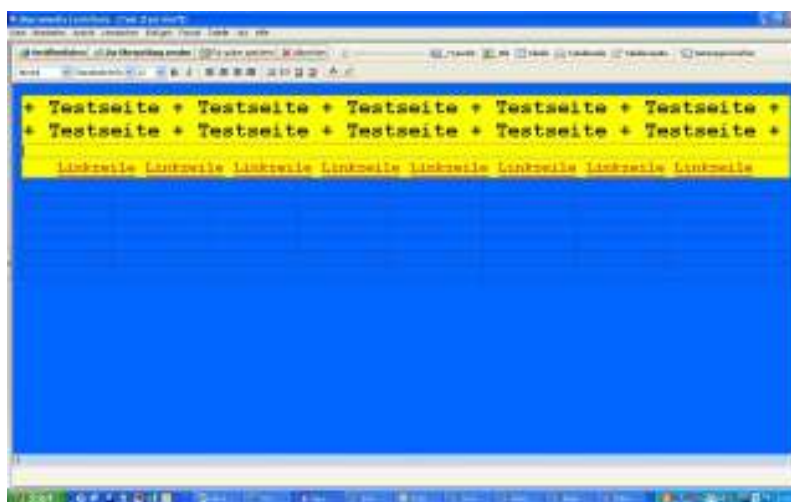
+ Testseite + Testseite + Testseite + Testseite + Testseite +
+ Testseite + Testseite + Testseite + Testseite + Testseite +

Linkzeile Linkzeile Linkzeile Linkzeile Linkzeile Linkzeile Linkzeile Linkzeile